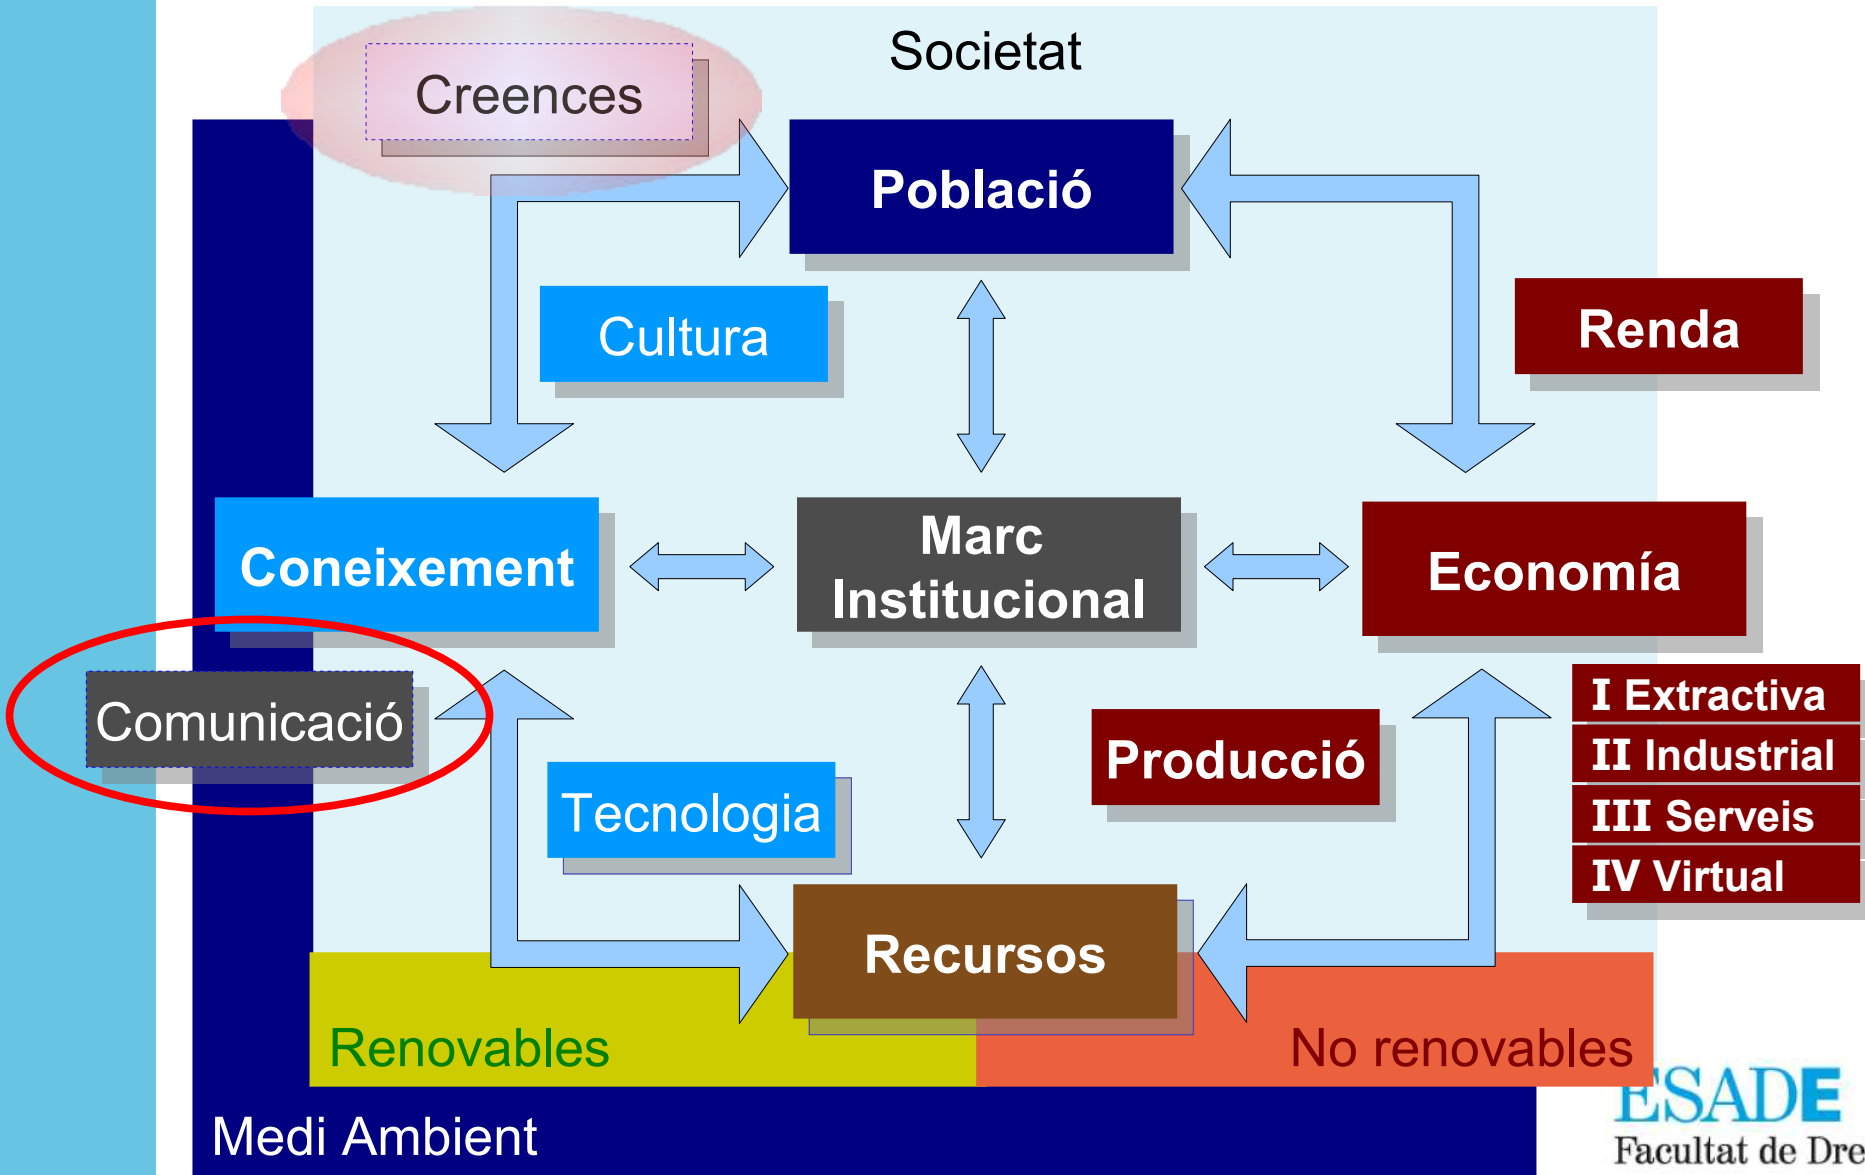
Societat

Creences

Població

Cultura

Renda

Coneixement

Marc Institucional

Economía

Comunicació

I Extractiva
II Industrial
III Serveis
IV Virtual

Producció

Tecnologia

Recursos

Renovables

No renovables

Medi Ambient

ESADE
Facultat de Dre